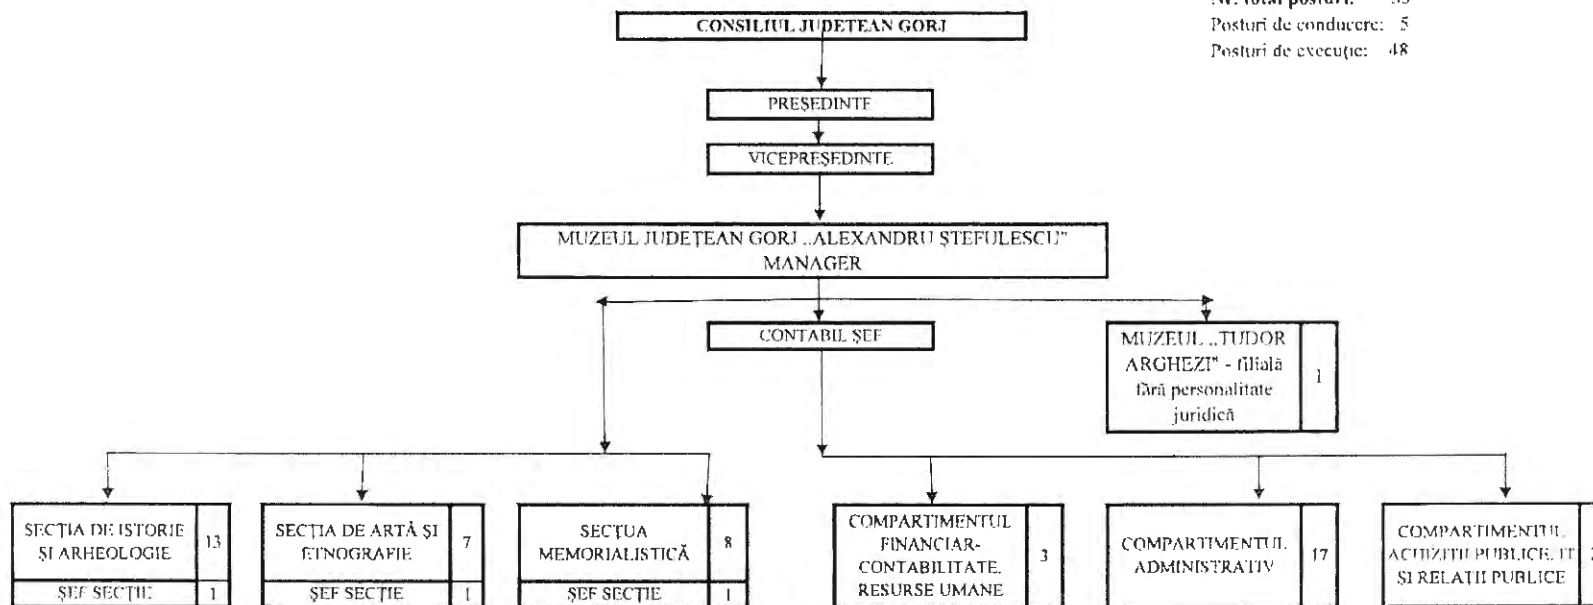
Nr. total posturi: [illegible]
Posturi de conducere: 5
Posturi de execuţie: 48

CONSILIUL JUDEŢEAN GORJ

PREŞEDINTE

VICEPREŞEDINTE

MUZEUL JUDEŢEAN GORJ „ALEXANDRU ŞTEFULESCU" MANAGER

CONTABIL ŞEF

MUZEUL „TUDOR ARGHEZI" - filială fără personalitate juridică | 1

SECŢIA DE ISTORIE ŞI ARHEOLOGIE | 13
ŞEF SECŢIE | 1

SECŢIA DE ARTĂ ŞI ETNOGRAFIE | 7
ŞEF SECŢIE | 1

SECŢIA MEMORIALISTICĂ | 8
ŞEF SECŢIE | 1

COMPARTIMENTUL FINANCIAR-CONTABILITATE, RESURSE UMANE | 3

COMPARTIMENTUL ADMINISTRATIV | 17

COMPARTIMENTUL ACHIZIŢII PUBLICE, IT ŞI RELAŢII PUBLICE | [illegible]